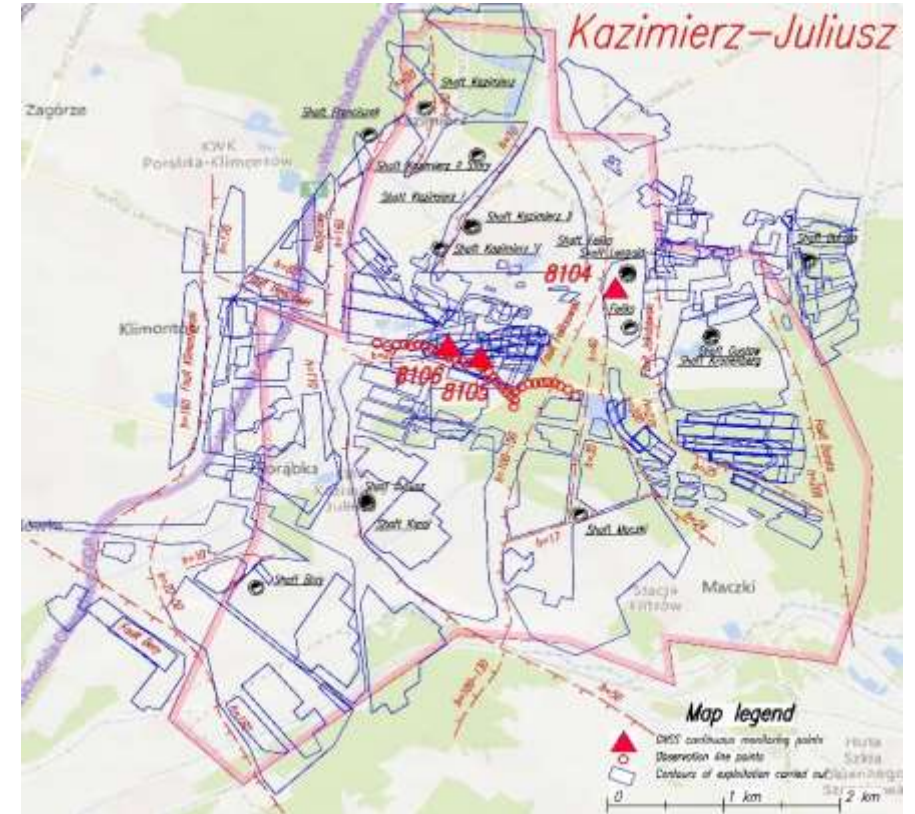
Kazimierz–Juliusz

Zagórze

KWK Porąbka-Klimontów

Shaft Kazimierz

Shaft Franciszek

Shaft Kazimierz II

Shaft Kazimierz I

Shaft Kazimierz III

Shaft Kazimierz V

Shaft Feliks

Shaft Leopold

Shaft Bartosz

8104

Feliks

Shaft Gustaw

Shaft Krzemieniec

Klimontów

8106

8105

Porąbka

Shaft Juliusz

Shaft Karol

Shaft Maczki

Shaft Bory

Stacja Kitów

Maczki

Map legend

GNSS continuous monitoring points

Observation line points

Contours of exploitation carried out

0

1 km

2 km